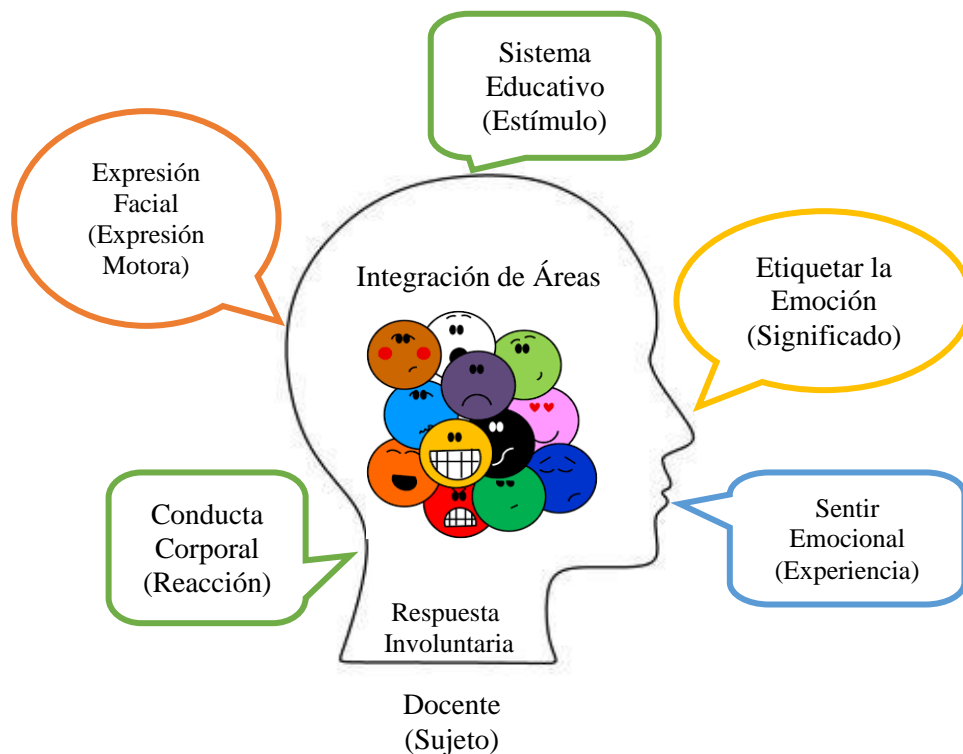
Sistema Educativo (Estímulo)

Expresión Facial (Expresión Motora)

Integración de Áreas

Etiquetar la Emoción (Significado)

Conducta Corporal (Reacción)

Sentir Emocional (Experiencia)

Respuesta Involuntaria

Docente (Sujeto)